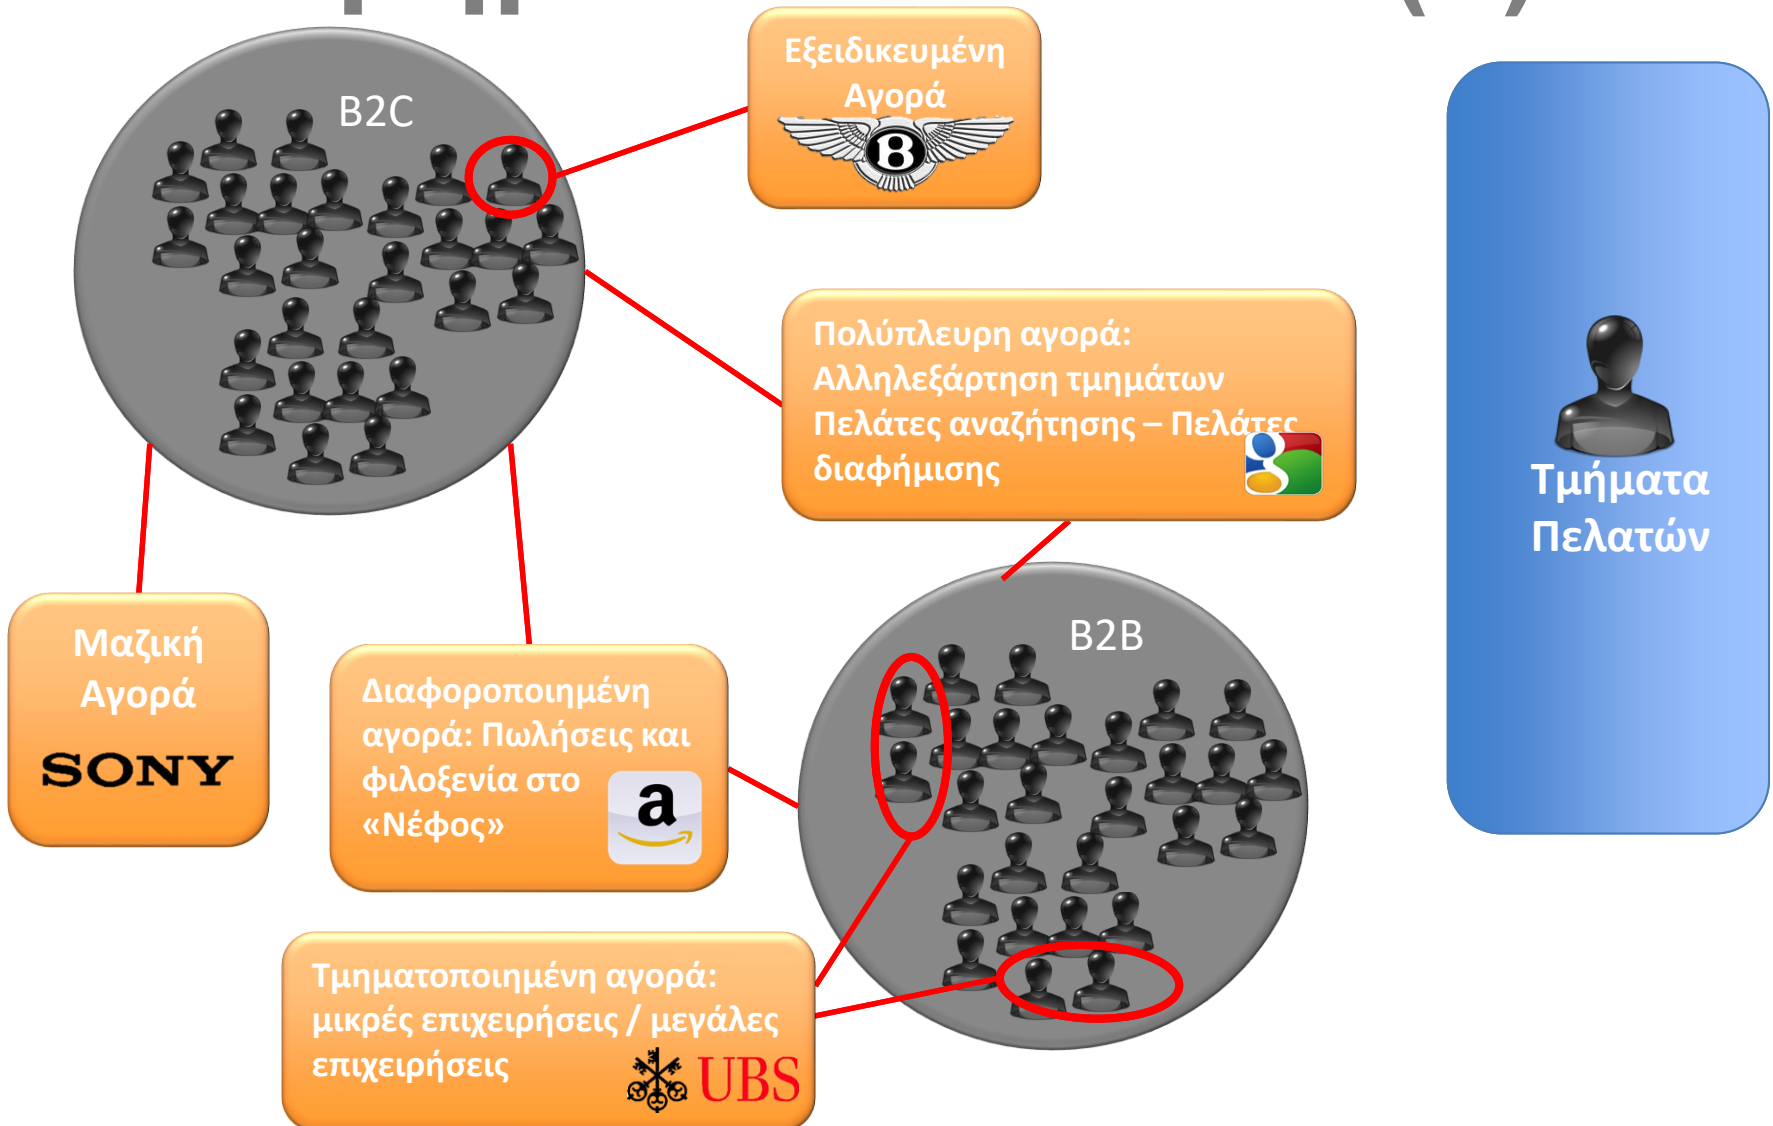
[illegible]

B2C

Εξειδικευμένη Αγορά

Πολύπλευρη αγορά: Αλληλεξάρτηση τμημάτων Πελάτες αναζήτησης – Πελάτες διαφήμισης

Τμήματα Πελατών

Μαζική Αγορά

SONY

Διαφοροποιημένη αγορά: Πωλήσεις και φιλοξενία στο «Νέφος»

a

B2B

Τμηματοποιημένη αγορά: μικρές επιχειρήσεις / μεγάλες επιχειρήσεις

UBS